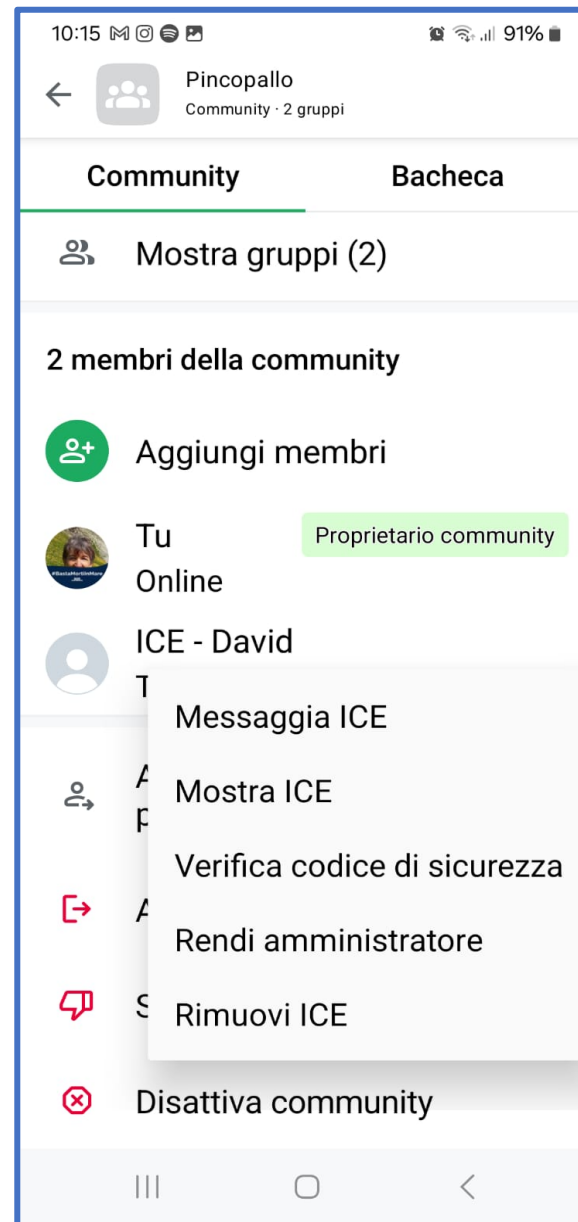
10:15 91%

Pincopallo
Community · 2 gruppi

Community

Bacheca

Mostra gruppi (2)

2 membri della community

Aggiungi membri

Tu
Online

Proprietario community

ICE - David
T

A
p

A

S

Messaggia ICE

Mostra ICE

Verifica codice di sicurezza

Rendi amministratore

Rimuovi ICE

Disattiva community